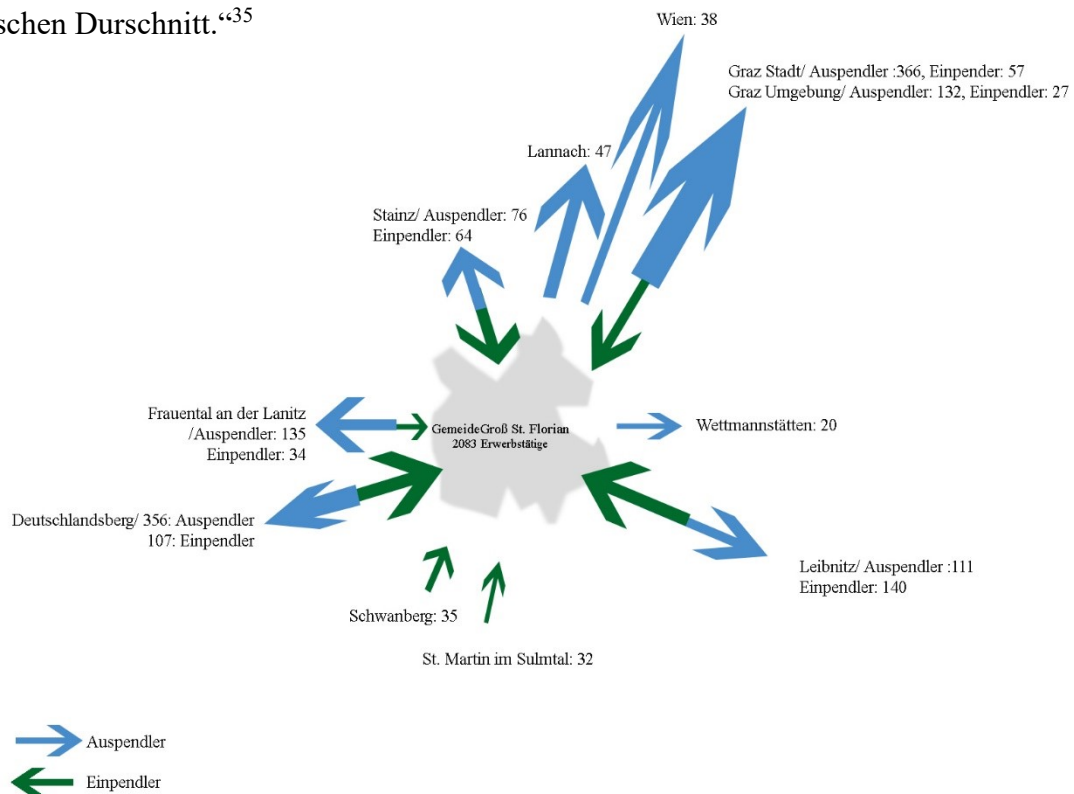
schen Durschnitt.“$^{35}$

Wien: 38

Graz Stadt/ Auspendler :366, Einpender: 57
Graz Umgebung/ Auspendler: 132, Einpendler: 27

Lannach: 47

Stainz/ Auspendler: 76
Einpendler: 64

Frauental an der Lanitz /Auspendler: 135
Einpendler: 34

GemeideGroß St. Florian
2083 Erwerbstätige

Wettmannstätten: 20

Deutschlandsberg/ 356: Auspendler
107: Einpendler

Leibnitz/ Auspendler :111
Einpendler: 140

Schwanberg: 35

St. Martin im Sulmtal: 32

Auspendler

Einpendler